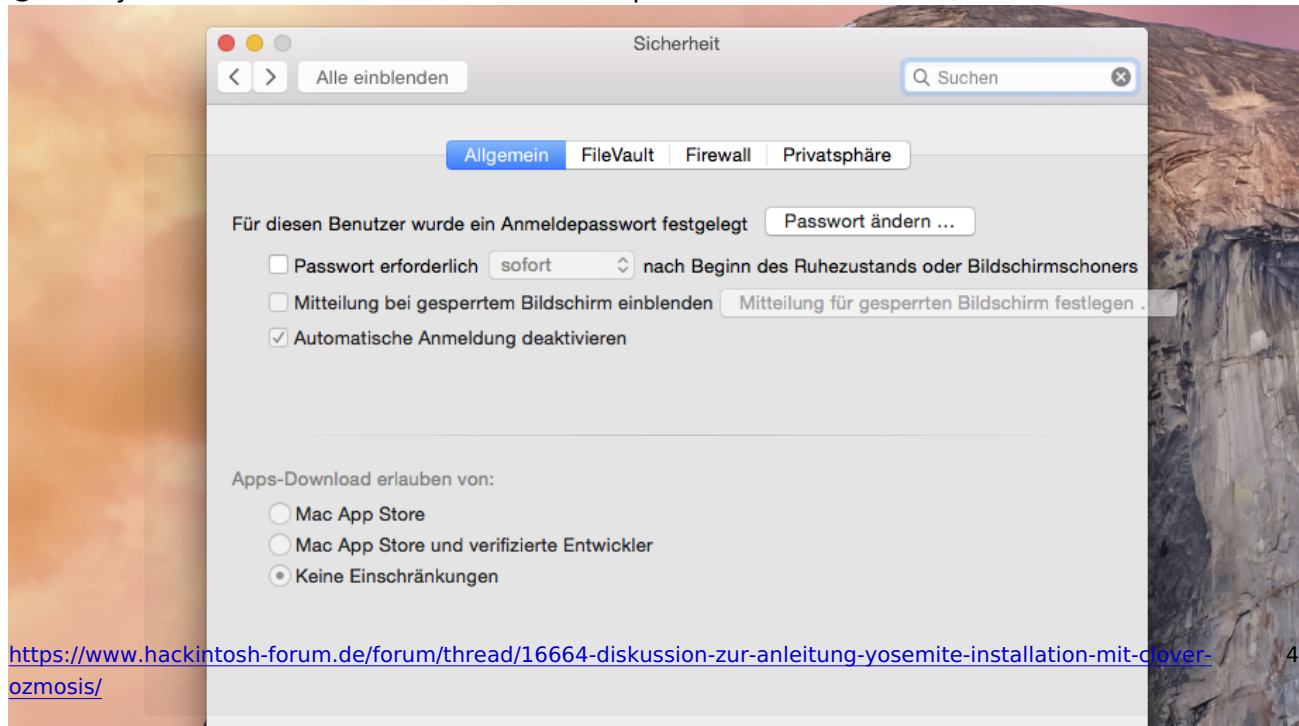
Sicherheit

Alle einblenden

Suchen

Allgemein FileVault Firewall Privatsphäre

Für diesen Benutzer wurde ein Anmeldepasswort festgelegt Passwort ändern ...

Passwort erforderlich sofort nach Beginn des Ruhezustands oder Bildschirmschoners

Mitteilung bei gesperrtem Bildschirm einblenden Mitteilung für gesperrten Bildschirm festlegen .

Automatische Anmeldung deaktivieren

Apps-Download erlauben von:

Mac App Store

Mac App Store und verifizierte Entwickler

Keine Einschränkungen

https://www.hackintosh-forum.de/forum/thread/16664-diskussion-zur-anleitung-yosemite-installation-mit-clover-ozmosis/

4